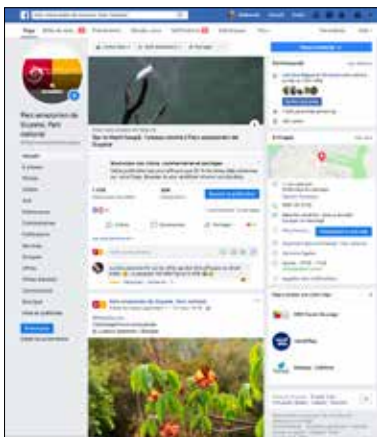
Parc amazonien de Guyane, Parc national

Accueil
Page
Photos
Avis
Vidéos
Événements
Communauté
Groupes
Offres
Boutique

Parc amazonien de Guyane, Parc national

€840

À propos

Pages aimées par cette Page

DMD Parc National

Parc amazonien de Guyane, Parc national